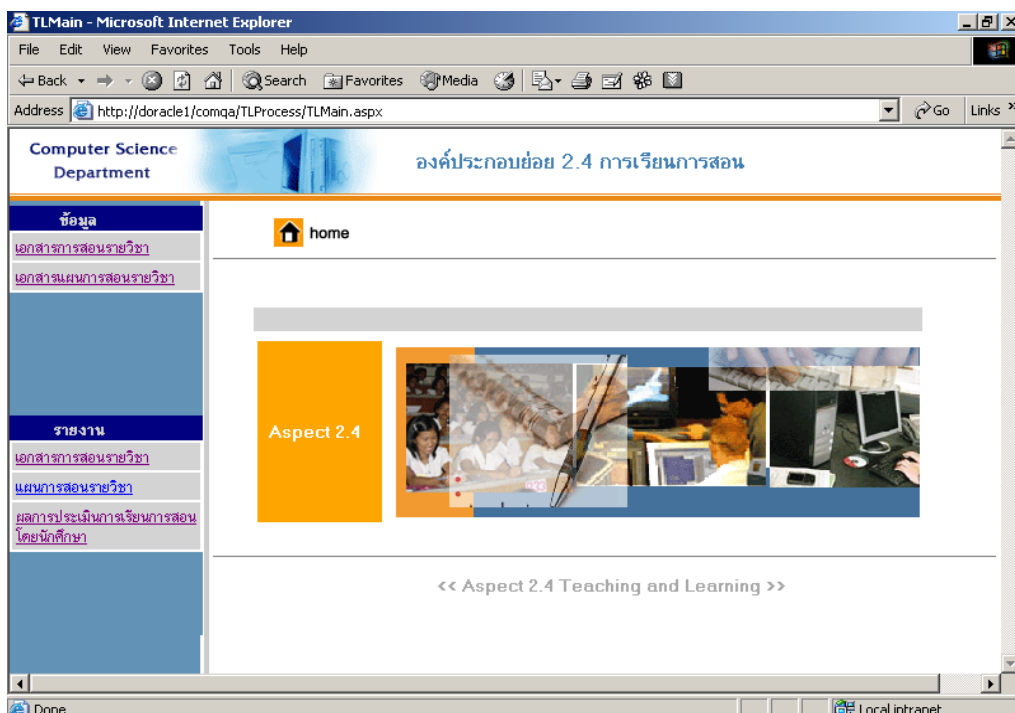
TLMain - Microsoft Internet Explorer

File Edit View Favorites Tools Help

Back Search Favorites Media

Address http://doracle1/comqa/TLProcess/TLMain.aspx Go Links

Computer Science Department

องค์ประกอบย่อย 2.4 การเรียนการสอน

ข้อมูล

เอกสารการสอนรายวิชา

เอกสารแผนการสอนรายวิชา

รายงาน

เอกสารการสอนรายวิชา

แผนการสอนรายวิชา

ผลการประเมินการเรียนการสอนโดยนักศึกษา

home

Aspect 2.4

<< Aspect 2.4 Teaching and Learning >>

Done

Local intranet